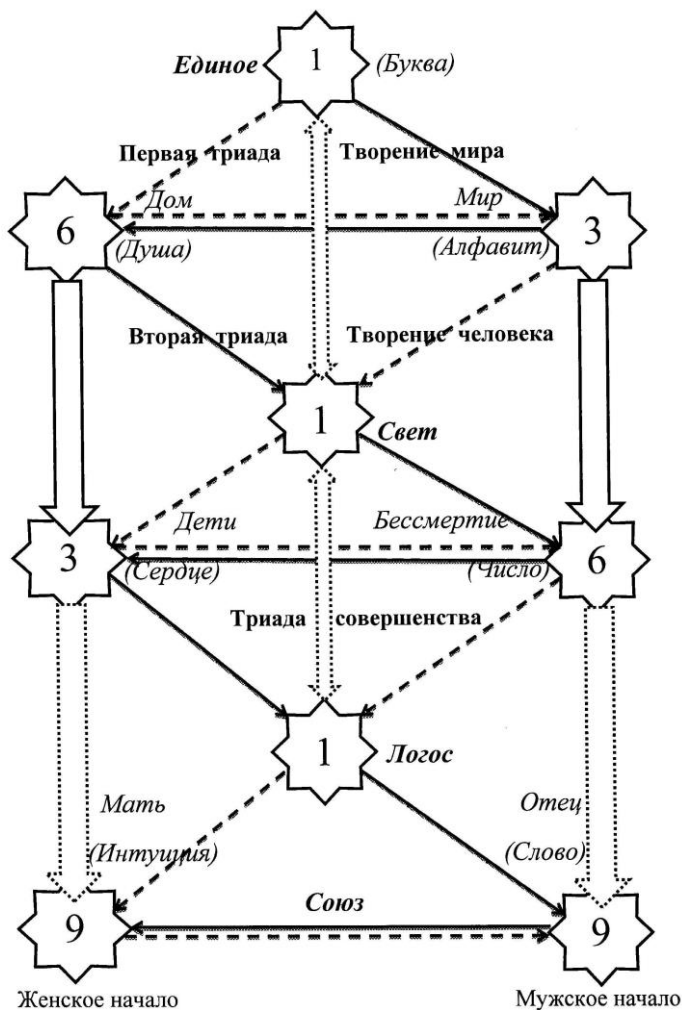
Единое 1 (Буква)

Первая триада Творение мира

Дом Мир

6 3

(Душа) (Алфавит)

Вторая триада Творение человека

1 Свет

Дети Бессмертие

3 6

(Сердце) (Число)

Триада совершенства

1 Логос

Мать Отец

(Интуиция) (Слово)

Союз

9 9

Женское начало Мужское начало